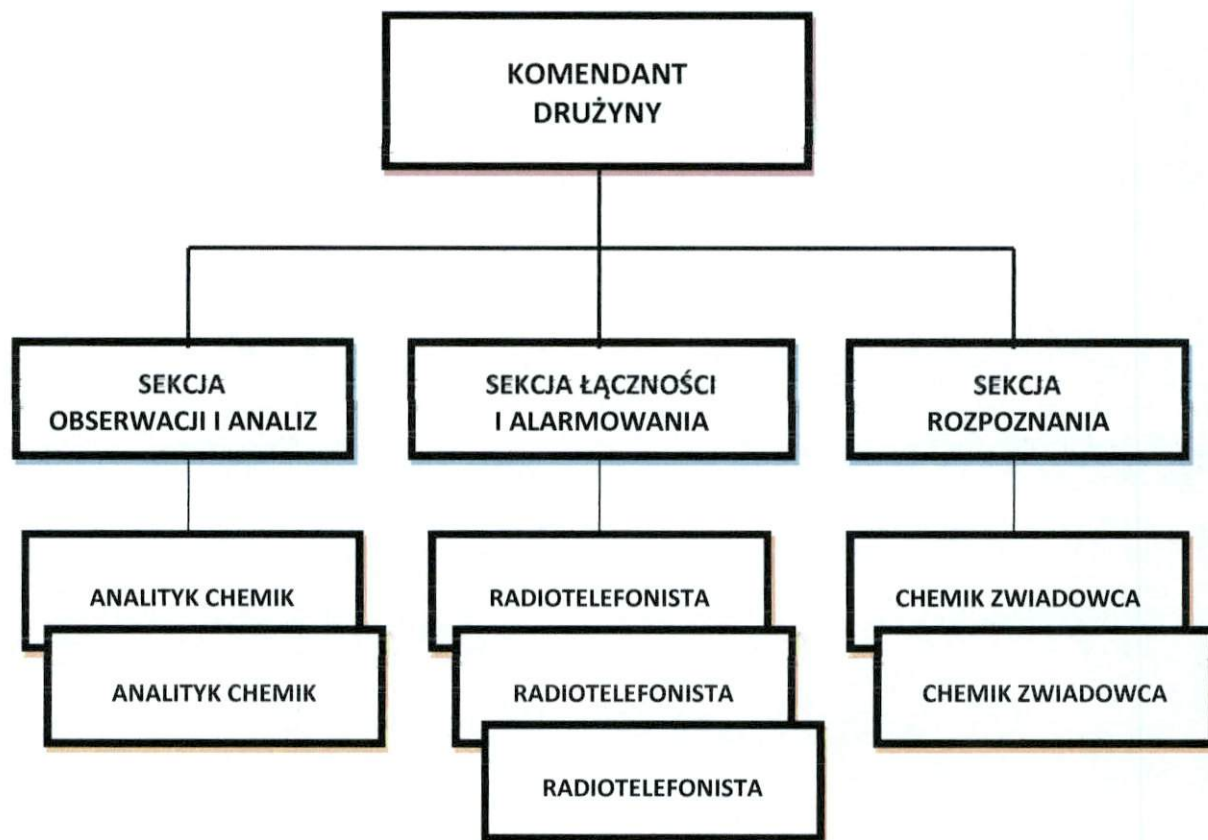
KOMENDANT DRUŻYNY

SEKCJA OBSERWACJI I ANALIZ

SEKCJA ŁĄCZNOŚCI I ALARMOWANIA

SEKCJA ROZPOZNANIA

ANALITYK CHEMIK

ANALITYK CHEMIK

RADIOTELEFONISTA

RADIOTELEFONISTA

RADIOTELEFONISTA

CHEMIK ZWIADOWCA

CHEMIK ZWIADOWCA